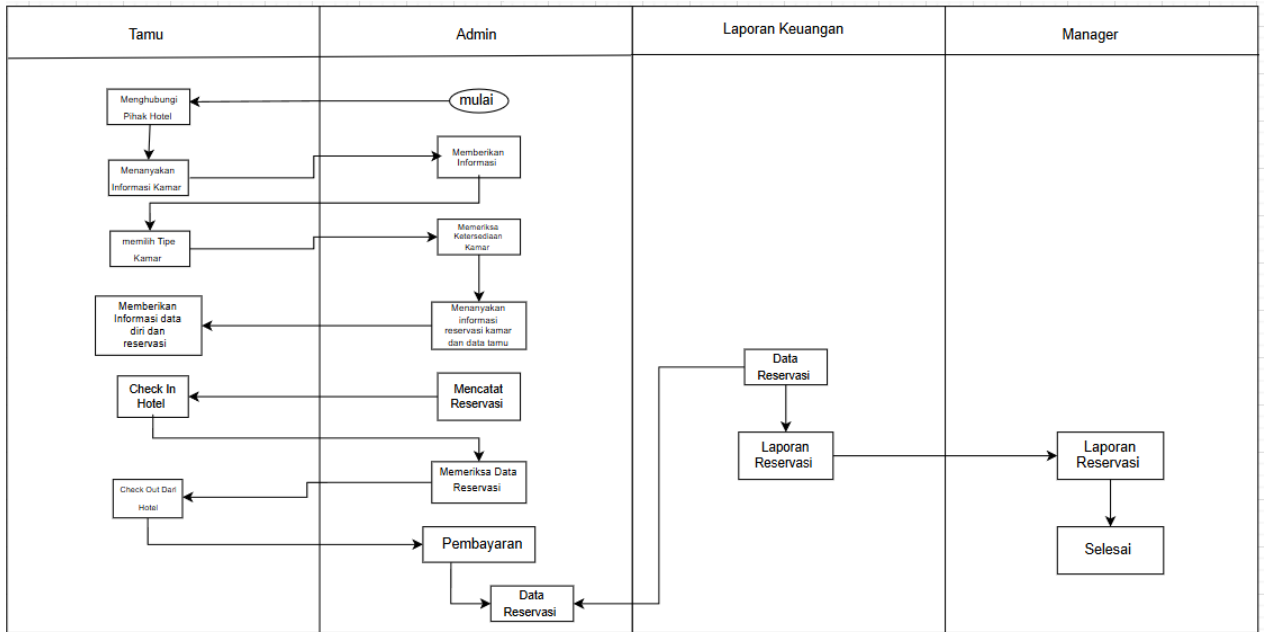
Tamu

Admin

Laporan Keuangan

Manager

mulai

Menghubungi Pihak Hotel

Menanyakan Informasi Kamar

Memberikan Informasi

memilih Tipe Kamar

Memeriksa Ketersediaan Kamar

Memberikan Informasi data diri dan reservasi

Menanyakan informasi reservasi kamar dan data tamu

Check In Hotel

Mencatat Reservasi

Data Reservasi

Laporan Reservasi

Laporan Reservasi

Memeriksa Data Reservasi

Check Out Dari Hotel

Pembayaran

Selesai

Data Reservasi